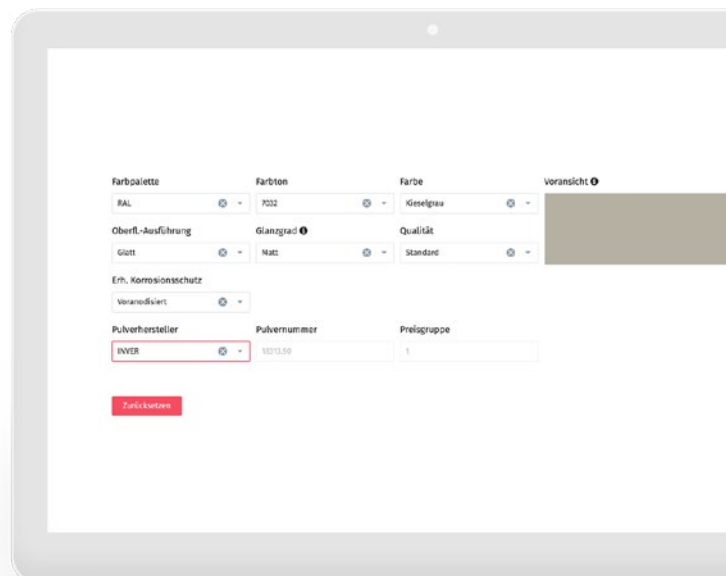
Farbpalette
RAL

Farbton
7032

Farbe
Kieselgrau

Voransicht

Oberfl.-Ausführung
Glatt

Glanzgrad
Matt

Qualität
Standard

Erh. Korrosionsschutz
Voranodisiert

Pulverhersteller
INVER

Pulvernummer
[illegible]

Preisgruppe
1

Zurücksetzen